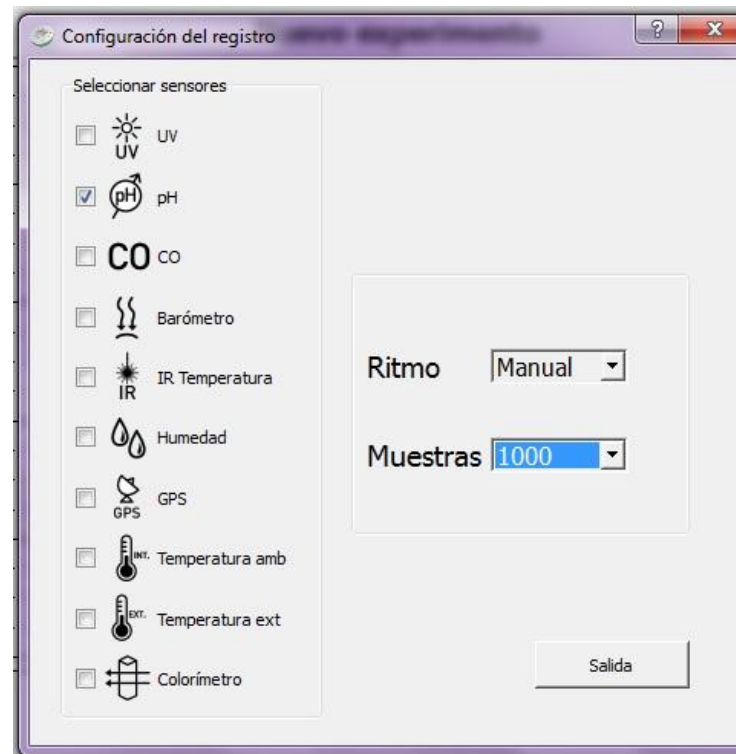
Configuración del registro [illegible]

?

X

Seleccionar sensores

UV

UV

pH

pH

CO CO

Barómetro

IR

IR Temperatura

Humedad

GPS

GPS

INT.

Temperatura amb

EXT.

Temperatura ext

Colorímetro

Ritmo Manual

Muestras 1000

Salida